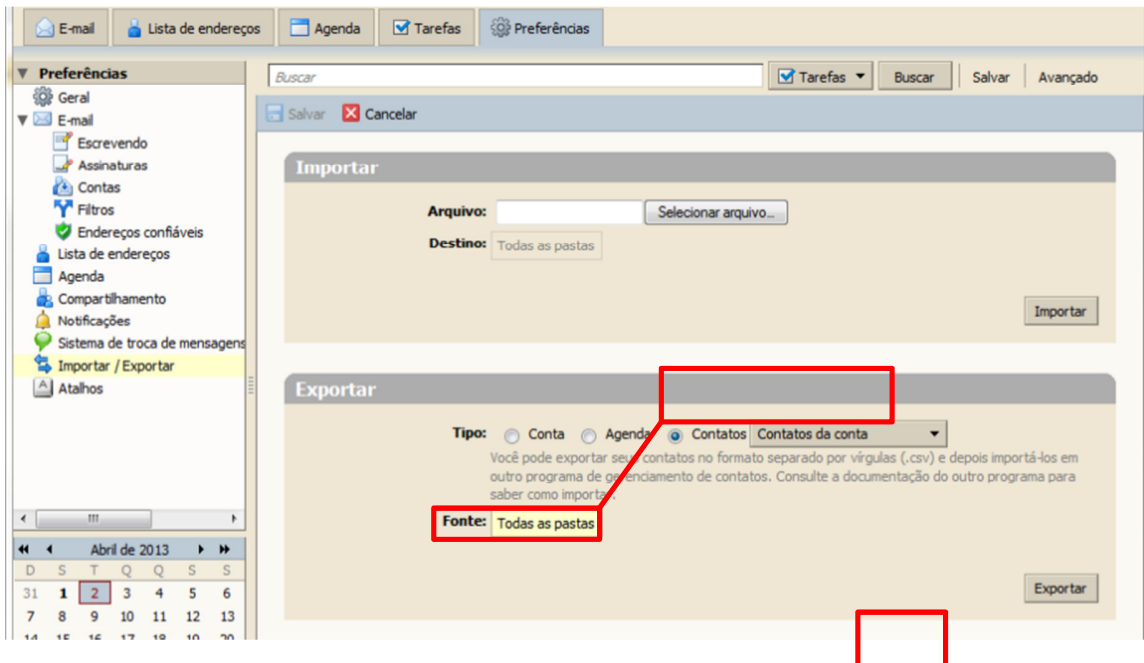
E-mail | Lista de endereços | Agenda | Tarefas | Preferências

Preferências
Geral
E-mail
Escrevendo
Assinaturas
Contas
Filtros
Endereços confiáveis
Lista de endereços
Agenda
Compartilhamento
Notificações
Sistema de troca de mensagens
Importar / Exportar
Atalhos

Abril de 2013

| D | S | T | Q | Q | S | S |
|---|---|---|---|---|---|---|
| 31 | 1 | 2 | 3 | 4 | 5 | 6 |
| 7 | 8 | 9 | 10 | 11 | 12 | 13 |
| 14 | 15 | 16 | 17 | 18 | 19 | 20 |

Buscar | Tarefas | Buscar | Salvar | Avançado

Salvar | Cancelar

Importar

Arquivo: Selecionar arquivo...
Destino: Todas as pastas

Importar

Exportar

Tipo: Conta Agenda Contatos Contatos da conta

Você pode exportar seus contatos no formato separado por vírgulas (.csv) e depois importá-los em outro programa de gerenciamento de contatos. Consulte a documentação do outro programa para saber como importar.

Fonte: Todas as pastas

Exportar